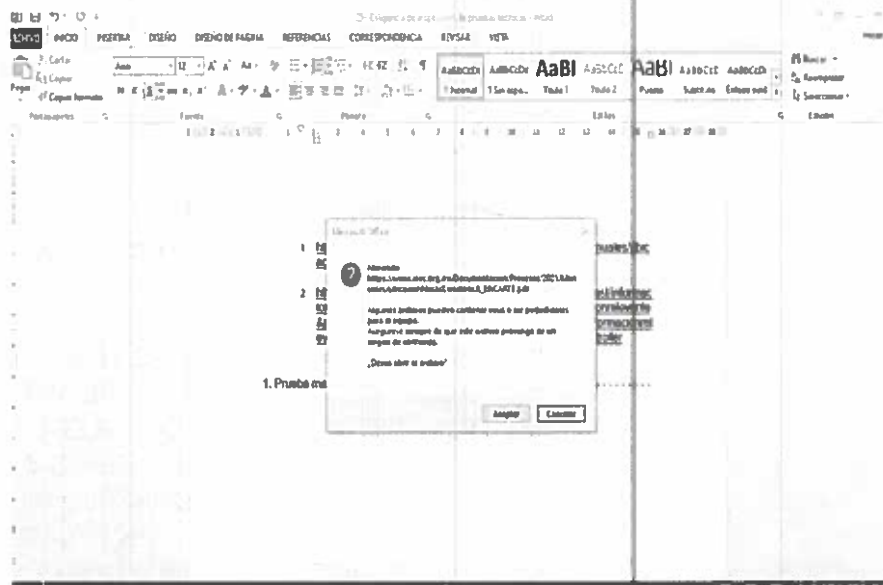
ARCHIVO INICIO INSERTAR DISEÑO DISEÑO DE PÁGINA REFERENCIAS CORRESPONDENCIA REVISAR VISTA

Cortar
Copiar
Pegar
Copiar formato
Portapapeles
Fuente
Párrafo
AaBbCcDc 1 Normal
AaBbCcDc 1 Sin espa...
AaBl Título 1
AaBbCcC Título 2
AaBl Puesto
AaBbCcE Subtítulo
AaBbCcDi Énfasis sutil
Estilos
Buscar
Reemplazar
Seleccionar
Edición

Microsoft Office

Advertencia
https://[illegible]
Algunos archivos pueden contener virus o ser perjudiciales para el equipo.
Asegúrese de que este archivo procede de un origen de confianza.
¿Desea abrir el archivo?

Aceptar Cancelar

1. Prueba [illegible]